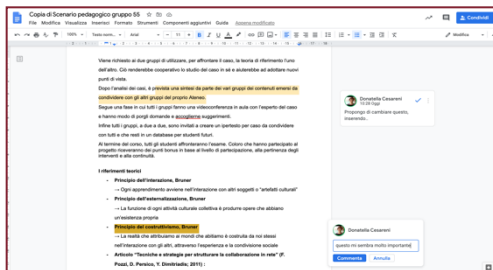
Copia di Scenario pedagogico gruppo 55

File Modifica Visualizza Inserisci Formato Strumenti Componenti aggiuntivi Guida Ultima modifica

Condividi

100% Testo norm... Arial 11

Modifica

Viene richiesto ai due gruppi di utilizzare, per affrontare il caso, le teorie di riferimento fuori dall'aitro. Ciò renderebbe cooperativo lo studio del caso in sé e autorevole ad adottare nuovi punti di vista.

Dopo l'analisi del caso, è prevista una sintesi da parte dei vari gruppi dei contenuti emersi da condividere con gli altri gruppi del proprio Ateneo.

Segue una fase in cui tutti i gruppi fanno una videoconferenza in aula con l'esperto del caso e hanno modo di porgli domande e accogliere suggerimenti.

Infine tutti i gruppi, a due a due, sono invitati a creare un ipertesto per caso da condividere con tutti e che resti in un database per studenti futuri.

Al termine del corso, tutti gli studenti affronteranno l'esame. Coloro che hanno partecipato al progetto riceveranno dei punti bonus in base al livello di partecipazione, alla pertinenza degli interventi e alla continuità.

I riferimenti teorici

- Principio dell'interazione, Bruner
→ Ogni apprendimento avviene nell'interazione con altri soggetti o "artefatti culturali"
- Principio dell'esternalizzazione, Bruner
→ La funzione di ogni attività culturale collettiva è produrre opere che abbiano un'esistenza propria
- Principio del costruttivismo, Bruner
→ La realtà che attribuiamo ai mondi che abitiamo è costruita da noi stessi nell'interazione con gli altri, attraverso l'esperienza e la condivisione sociale
- Articolo "Tecniche e strategie per strutturare la collaborazione in rete" (F. Pozzi, D. Persico, Y. Dimitriadis; 2011) :

Donatella Cesareni
10:29 Oggi
Propongo di cambiare questo, inserendo...

Donatella Cesareni
questo mi sembra molto importante
Commenta Annulla